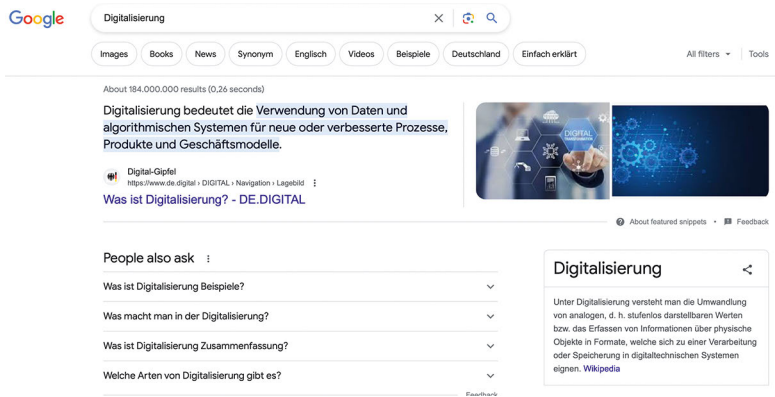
Google

Digitalisierung

Images Books News Synonym Englisch Videos Beispiele Deutschland Einfach erklärt

All filters Tools

About 184.000.000 results (0,26 seconds)

Digitalisierung bedeutet die Verwendung von Daten und algorithmischen Systemen für neue oder verbesserte Prozesse, Produkte und Geschäftsmodelle.

Digital-Gipfel
https://www.de.digital › DIGITAL › Navigation › Lagebild

Was ist Digitalisierung? - DE.DIGITAL

DIGITAL

About featured snippets • Feedback

People also ask

Was ist Digitalisierung Beispiele?

Was macht man in der Digitalisierung?

Was ist Digitalisierung Zusammenfassung?

Welche Arten von Digitalisierung gibt es?

Feedback

Digitalisierung

Unter Digitalisierung versteht man die Umwandlung von analogen, d. h. stufenlos darstellbaren Werten bzw. das Erfassen von Informationen über physische Objekte in Formate, welche sich zu einer Verarbeitung oder Speicherung in digitaltechnischen Systemen eignen. Wikipedia